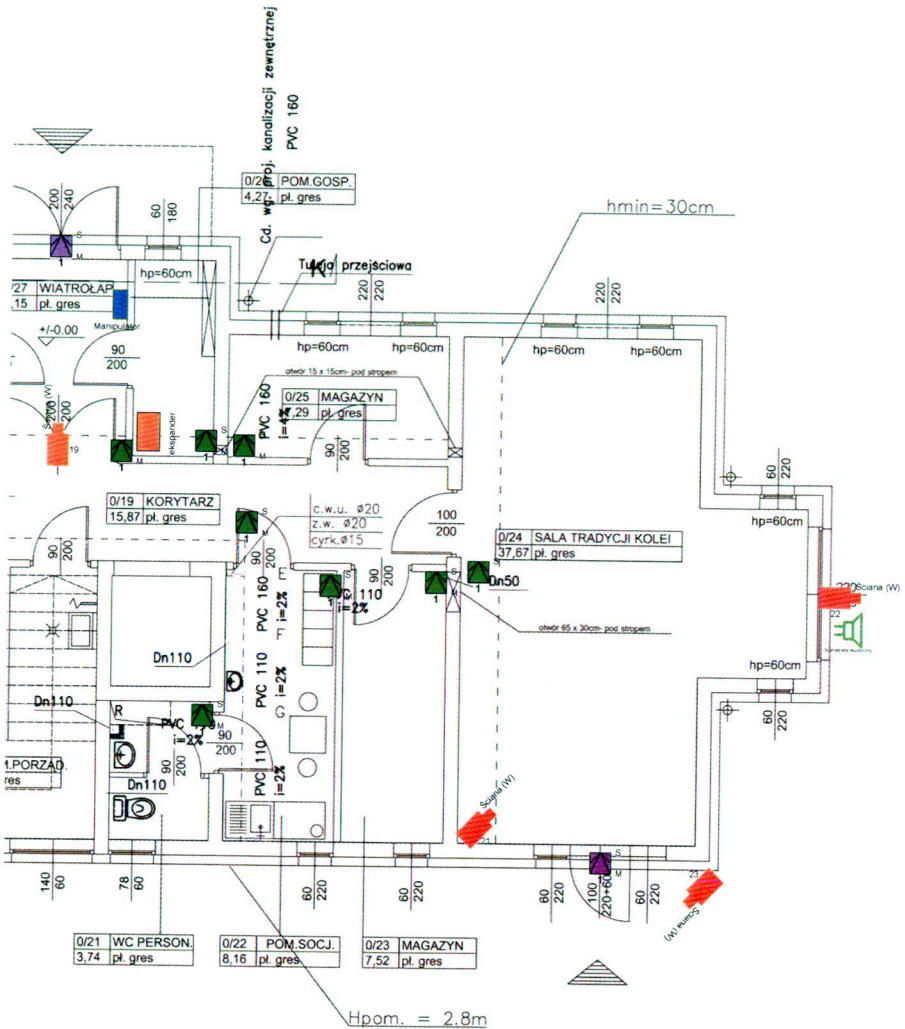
Cd. wg. proj. kanalizacji zewnętrznej PVC 160

0/26 POM.GOSP.
4,27 pł. gres

hmin=30cm

200 240
60 180

Tuleja przejściowa

0/27 WIATROŁAP
15 pł. gres

hp=60cm

220 220
220 220

Manipulator

+/-0.00

90
200

hp=60cm hp=60cm hp=60cm hp=60cm

otwór 15 x 15cm- pod stropem

0/25 MAGAZYN
4,29 pł. gres

Ściana (W)
200 200
19

ekspander

PVC 160
i=4%

90
200

60 220

0/19 KORYTARZ
15,87 pł. gres

c.w.u. ø20
z.w. ø20
cyrk. ø15

100
200

hp=60cm

90 200

PVC 160 i=2%

0/24 SALA TRADYCJI KOLEI
37,67 pł. gres

90 200

PVC 110 i=2%

Dn50

Ściana (W)

otwór 65 x 30cm- pod stropem

22

Dn110

hp=60cm

PVC 110 i=2%

Dn110

R

PVC i=2%

90
200

60 220

.PORZĄD.
res

90 200

PVC 110 i=2%

Dn110

Ściana (W)
21

140 60
78 60
60 220
60 220
60 220
100 220+60
60 220

23
Ściana (W)

0/21 WC PERSON.
3,74 pł. gres

0/22 POM.SOCJ.
8,16 pł. gres

0/23 MAGAZYN
7,52 pł. gres

Hpom. = 2.8m